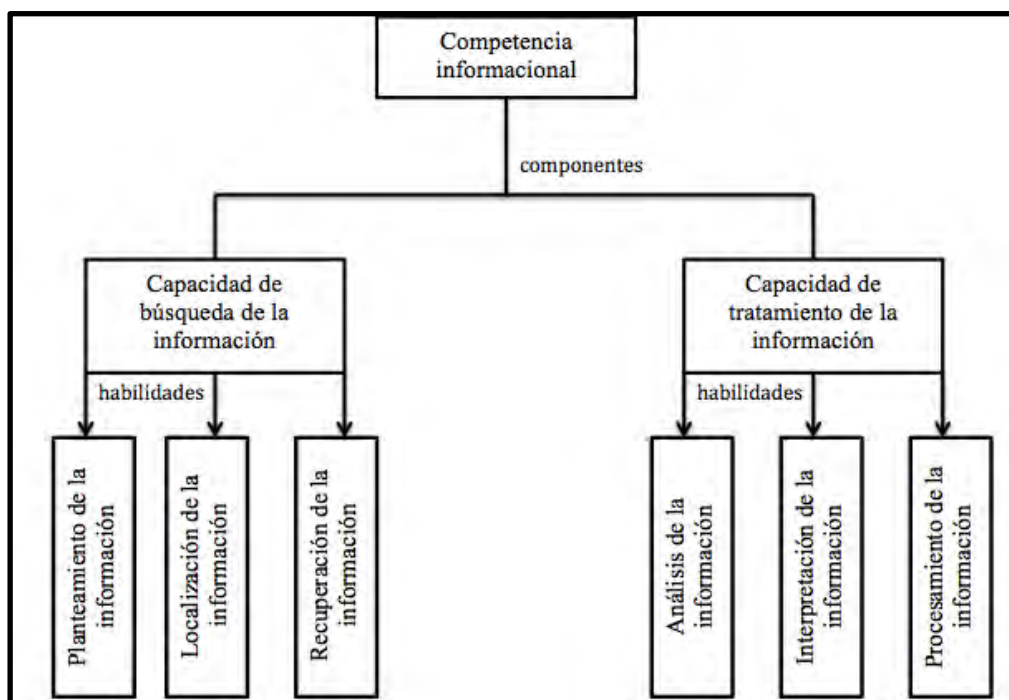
Competencia informacional

componentes

Capacidad de búsqueda de la información

habilidades

Planteamiento de la información

Localización de la información

Recuperación de la información

Capacidad de tratamiento de la información

habilidades

Análisis de la información

Interpretación de la información

Procesamiento de la información